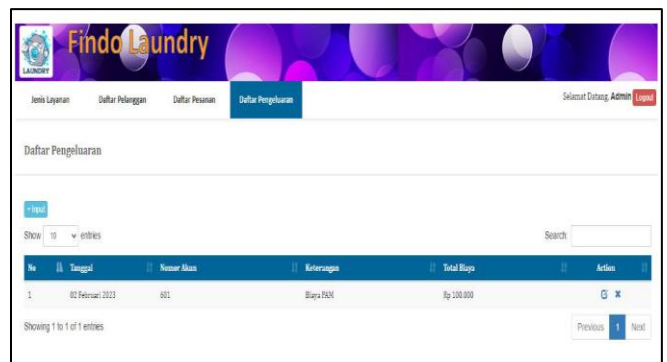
LAUNDRY

Findo Laundry

Jenis Layanan | Daftar Pelanggan | Daftar Pesanan | Daftar Pengeluaran

Selamat Datang, Admin | Logout

Daftar Pengeluaran

+ Input

Show 10 entries

Search

| No | Tanggal | Nomor Akun | Keterangan | Total Biaya | Action |
|---|---|---|---|---|---|
| 1 | 02 Februari 2023 | 601 | Biaya PAM | Rp 100.000 | |

Showing 1 to 1 of 1 entries

Previous 1 Next